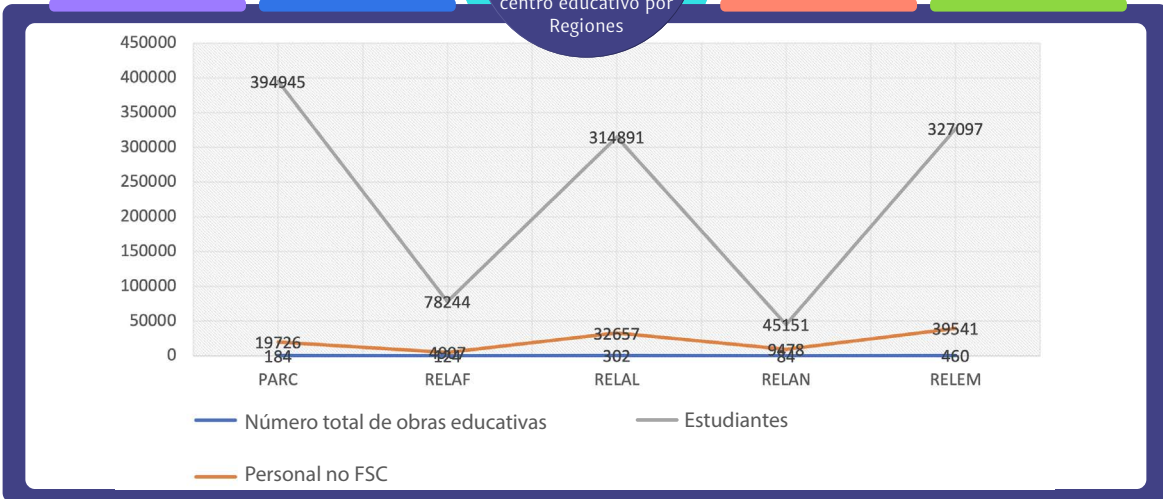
centro educativo por Regiones

450000
400000
350000
300000
250000
200000
150000
100000
50000
0

394945
78244
314891
45151
327097
19726
4007
32657
9478
39541
184
124
302
84
460

PARC
RELAF
RELAL
RELAN
RELEM

Número total de obras educativas
Estudiantes
Personal no FSC